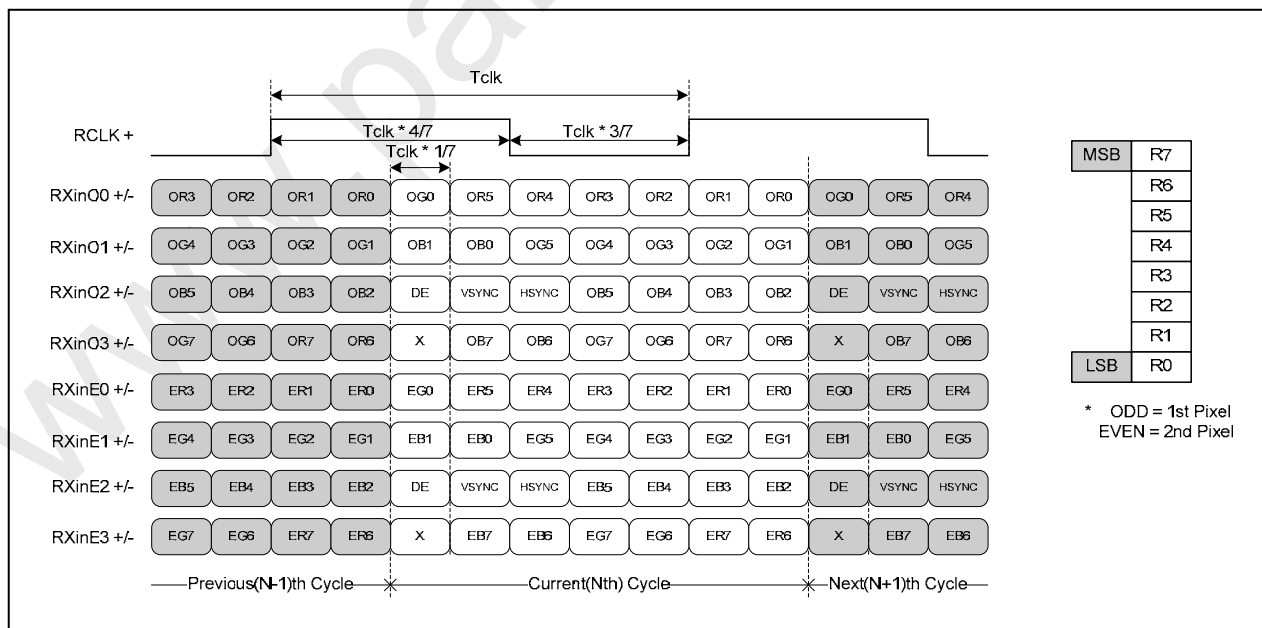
Tclk

RCLK +

Tclk * 4/7

Tclk * 3/7

Tclk * 1/7

| | | | | | | | | | | | | | | |
|---|---|---|---|---|---|---|---|---|---|---|---|---|---|---|
| RXinO0 +/- | OR3 | OR2 | OR1 | OR0 | OG0 | OR5 | OR4 | OR3 | OR2 | OR1 | OR0 | OG0 | OR5 | OR4 |
| RXinO1 +/- | OG4 | OG3 | OG2 | OG1 | OB1 | OB0 | OG5 | OG4 | OG3 | OG2 | OG1 | OB1 | OB0 | OG5 |
| RXinO2 +/- | OB5 | OB4 | OB3 | OB2 | DE | VSYNC | HSYNC | OB5 | OB4 | OB3 | OB2 | DE | VSYNC | HSYNC |
| RXinO3 +/- | OG7 | OG6 | OR7 | OR6 | X | OB7 | OB6 | OG7 | OG6 | OR7 | OR6 | X | OB7 | OB6 |
| RXinE0 +/- | ER3 | ER2 | ER1 | ER0 | EG0 | ER5 | ER4 | ER3 | ER2 | ER1 | ER0 | EG0 | ER5 | ER4 |
| RXinE1 +/- | EG4 | EG3 | EG2 | EG1 | EB1 | EB0 | EG5 | EG4 | EG3 | EG2 | EG1 | EB1 | EB0 | EG5 |
| RXinE2 +/- | EB5 | EB4 | EB3 | EB2 | DE | VSYNC | HSYNC | EB5 | EB4 | EB3 | EB2 | DE | VSYNC | HSYNC |
| RXinE3 +/- | EG7 | EG6 | ER7 | ER6 | X | EB7 | EB6 | EG7 | EG6 | ER7 | ER6 | X | EB7 | EB6 |

Previous(N-1)th Cycle   Current(Nth) Cycle   Next(N+1)th Cycle

| | |
|---|---|
| MSB | R7 |
| | R6 |
| | R5 |
| | R4 |
| | R3 |
| | R2 |
| | R1 |
| LSB | R0 |

* ODD = 1st Pixel
EVEN = 2nd Pixel